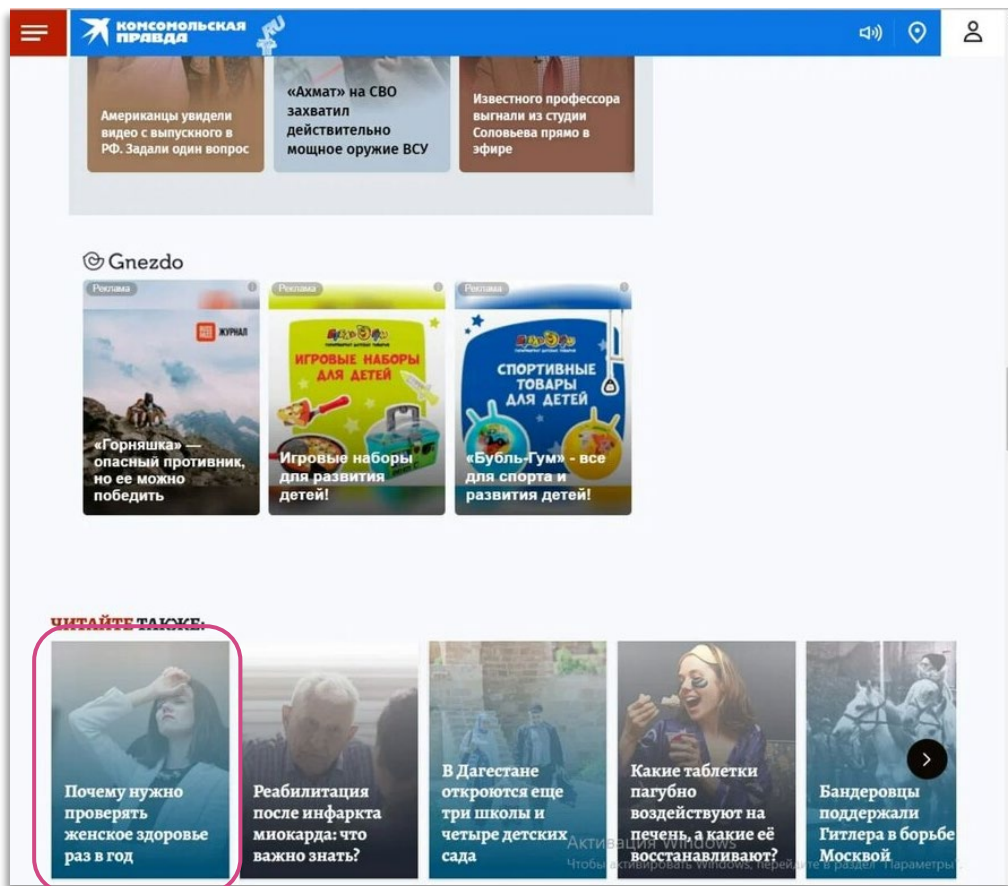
КОМСОМОЛЬСКАЯ ПРАВДА

Американцы увидели видео с выпускного в РФ. Задали один вопрос

«Ахмат» на СВО захватил действительно мощное оружие ВСУ

Известного профессора выгнали из студии Соловьева прямо в эфире

Gnezdo

Реклама
ЖУРНАЛ
«Горняшка» — опасный противник, но ее можно победить

Реклама
ИГРОВЫЕ НАБОРЫ ДЛЯ ДЕТЕЙ
Игровые наборы для развития детей!

Реклама
СПОРТИВНЫЕ ТОВАРЫ ДЛЯ ДЕТЕЙ
«Бубль-Гум» - все для спорта и развития детей!

ЧИТАЙТЕ ТАКЖЕ:

Почему нужно проверять женское здоровье раз в год

Реабилитация после инфаркта миокарда: что важно знать?

В Дагестане откроются еще три школы и четыре детских сада

Какие таблетки пагубно воздействуют на печень, а какие её восстанавливают?

Бандеровцы поддержали Гитлера в борьбе с Москвой

Активация Windows
Чтобы активировать Windows, перейдите в раздел "Параметры".